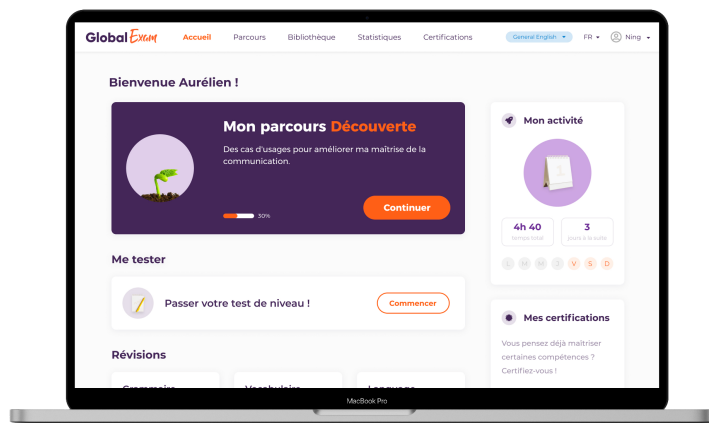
Global Exam

Accueil Parcours Bibliothèque Statistiques Certifications

General English

FR

Ning

Bienvenue Aurélien !

Mon parcours Découverte

Des cas d'usages pour améliorer ma maîtrise de la communication.

30%

Continuer

Mon activité

4h 40
temps total

3
jours à la suite

L M M J V S D

Me tester

Passer votre test de niveau !

Commencer

Mes certifications

Vous pensez déjà maîtriser certaines compétences ? Certifiez-vous !

Révisions

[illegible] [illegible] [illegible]

MacBook Pro